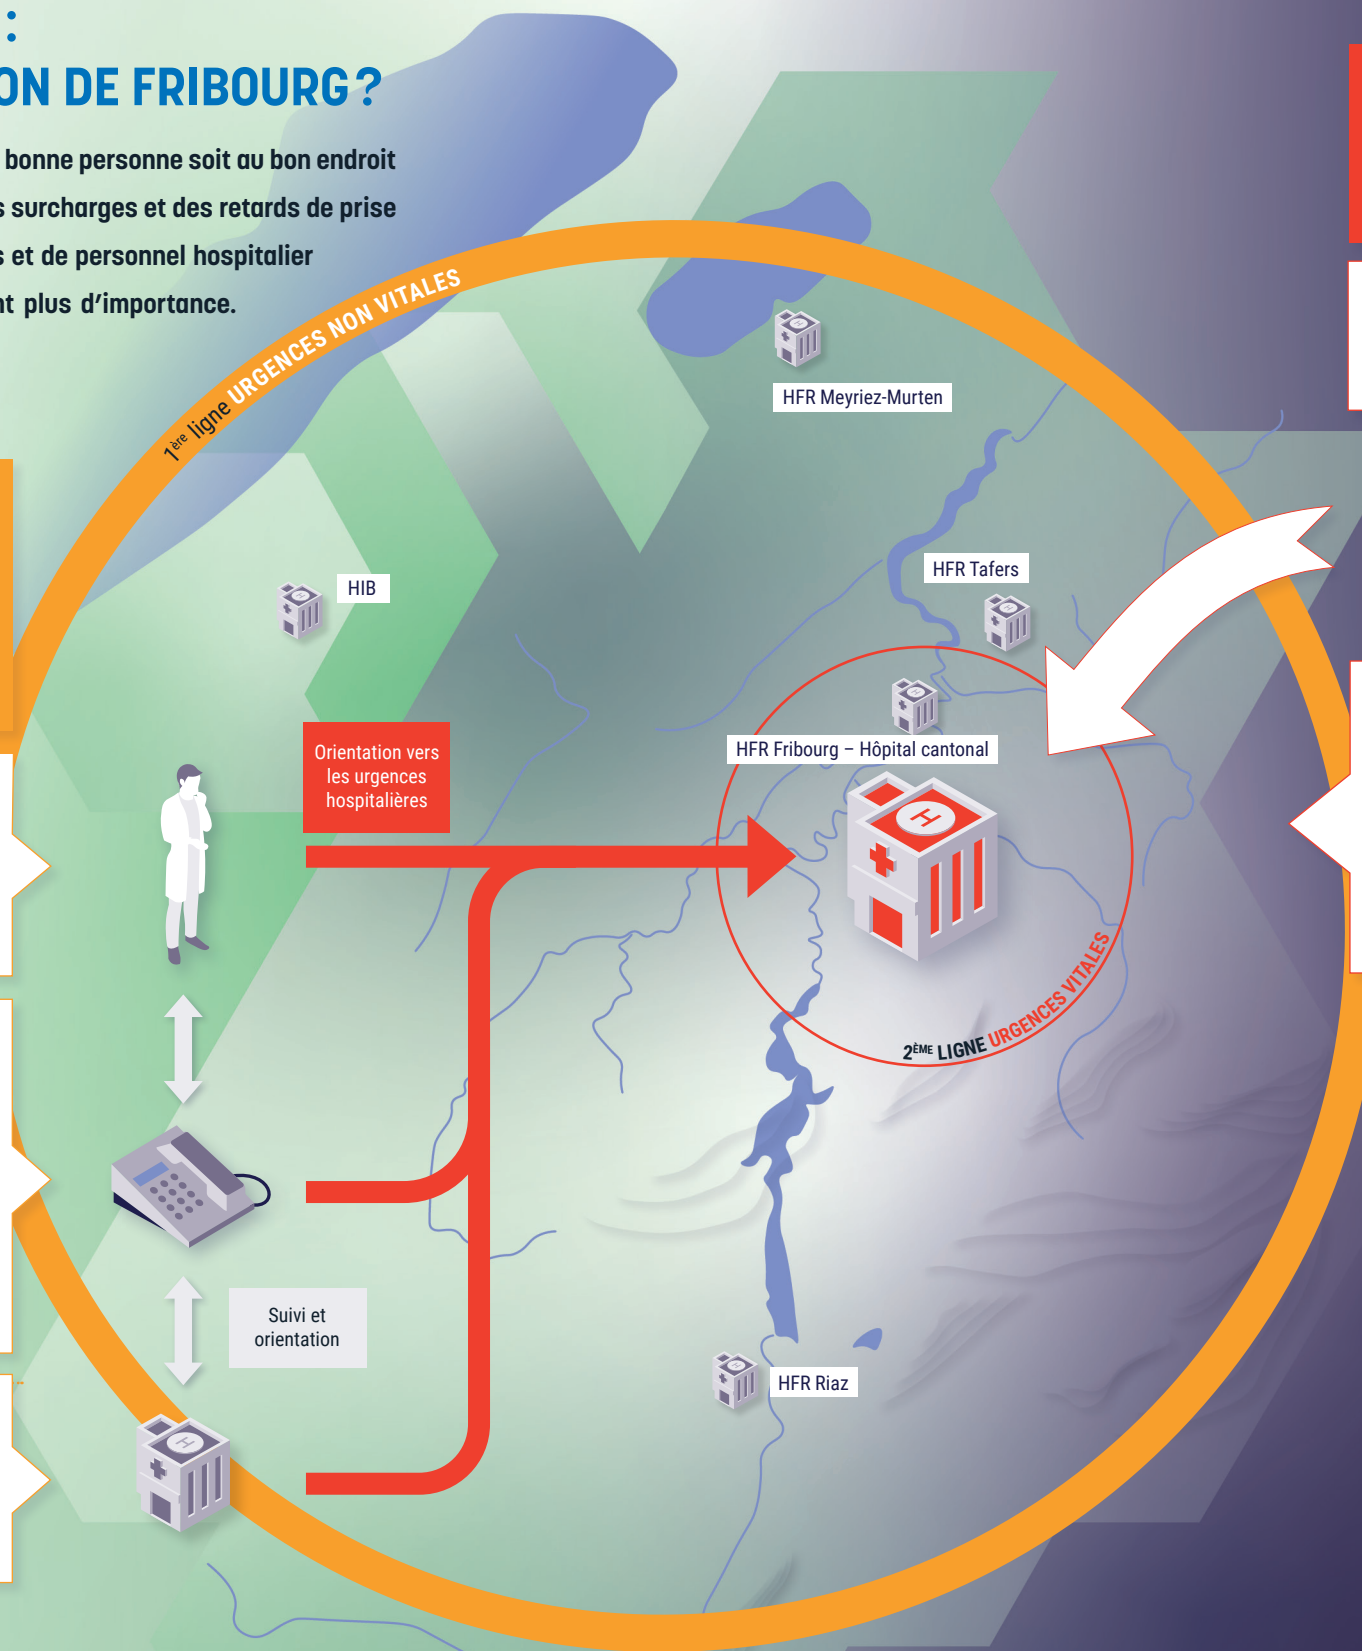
:
ON DE FRIBOURG ?

bonne personne soit au bon endroit s surcharges et des retards de prise s et de personnel hospitalier nt plus d'importance.

1ère ligne URGENCES NON VITALES

HFR Meyriez-Murten

HIB

HFR Tafers

HFR Fribourg – Hôpital cantonal

Orientation vers les urgences hospitalières

2ÈME LIGNE URGENCES VITALES

Suivi et orientation

HFR Riaz